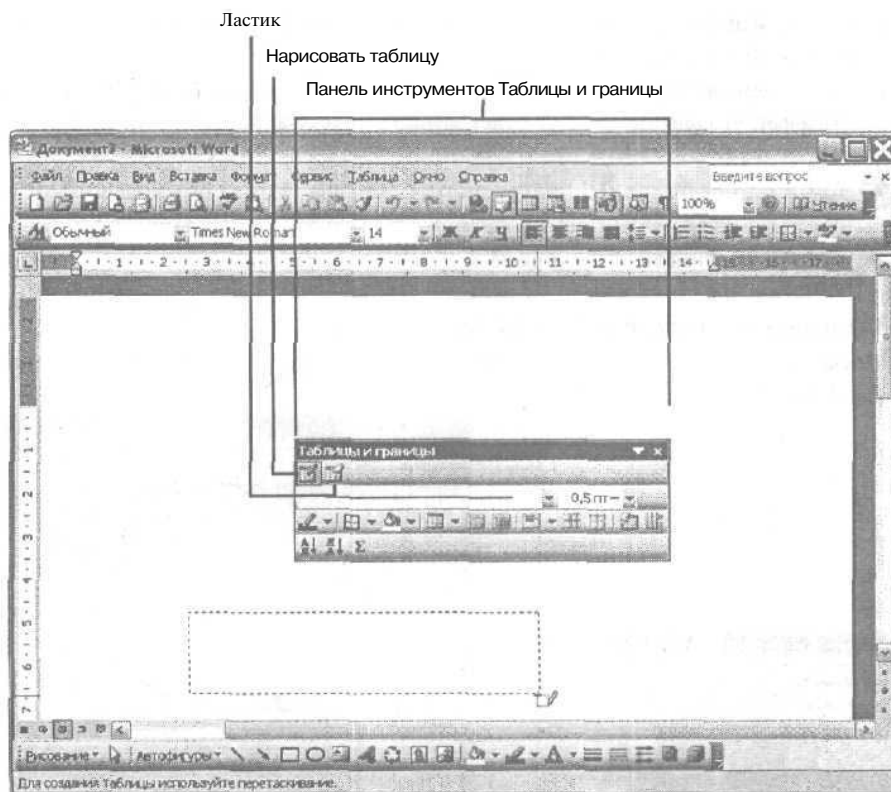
Ластик

Нарисовать таблицу

Панель инструментов Таблицы и границы

Документ1 - Microsoft Word

Файл Правка Вид Вставка Формат Сервис Таблица Окно Справка

Введите вопрос

100%

Чтение

Обычный

Times New Roman

14

Таблицы и границы

0,5 пт

Рисование

Автофигуры

Для создания таблицы используйте перетаскивание.